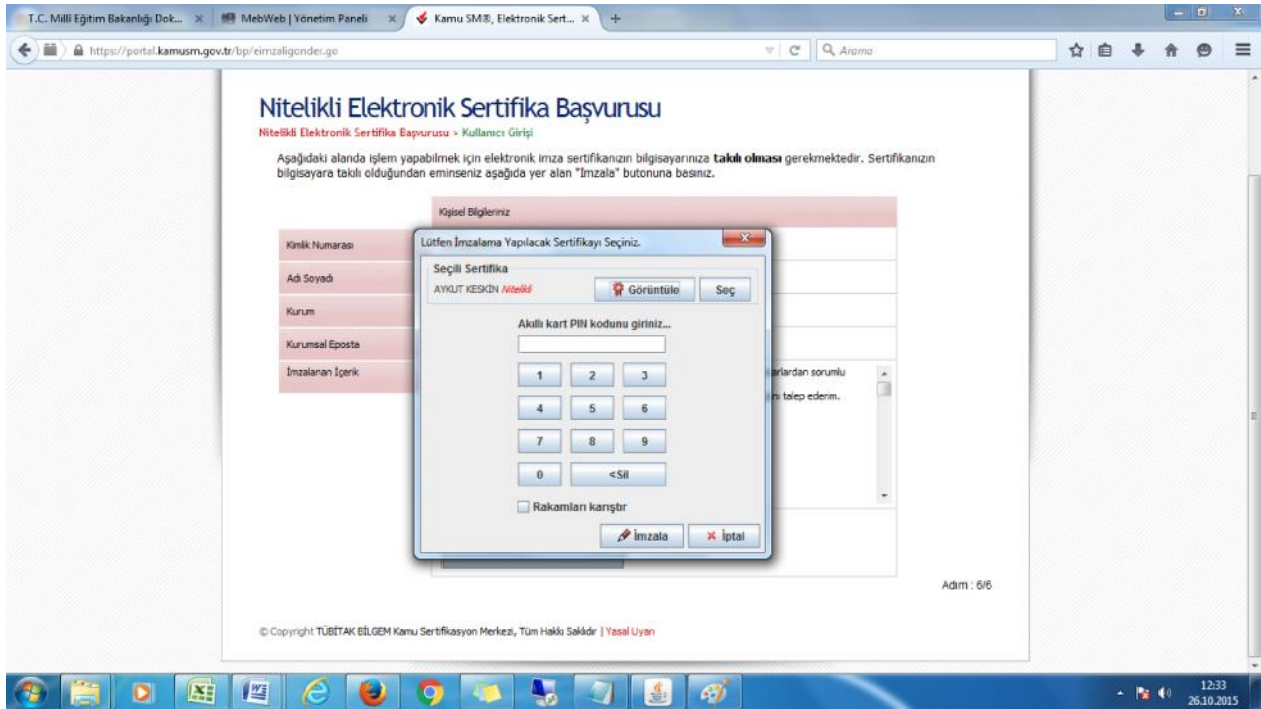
T.C. Milli Eğitim Bakanlığı Dok... × MebWeb | Yönetim Paneli × Kamu SM®, Elektronik Sert... × +

https://portal.kamusm.gov.tr/bp/eimzaligonder.go

Arama

Nitelikli Elektronik Sertifika Başvurusu

Nitelikli Elektronik Sertifika Başvurusu > Kullanıcı Girişi

Aşağıdaki alanda işlem yapabilmek için elektronik imza sertifikanızın bilgisayarınıza **takılı olması** gerekmektedir. Sertifikanızın bilgisayara takılı olduğundan eminseniz aşağıda yer alan "İmzala" butonuna basınız.

Kişisel Bilgileriniz

Kimlik Numarası

Adı Soyadı

Kurum

Kurumsal Eposta

İmzalanan İçerik

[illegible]arlardan sorumlu

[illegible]ni talep ederim.

Lütfen İmzalama Yapılacak Sertifikayı Seçiniz.

Seçili Sertifika

AYKUT KESKİN Nitelikli

Görüntüle

Seç

Akıllı kart PIN kodunu giriniz...

1 2 3

4 5 6

7 8 9

0 <Sil

Rakamları karıştır

İmzala

İptal

Adım : 6/6

© Copyright TÜBİTAK BİLGEM Kamu Sertifikasyon Merkezi, Tüm Hakkı Saklıdır | Yasal Uyarı

12:33
26.10.2015